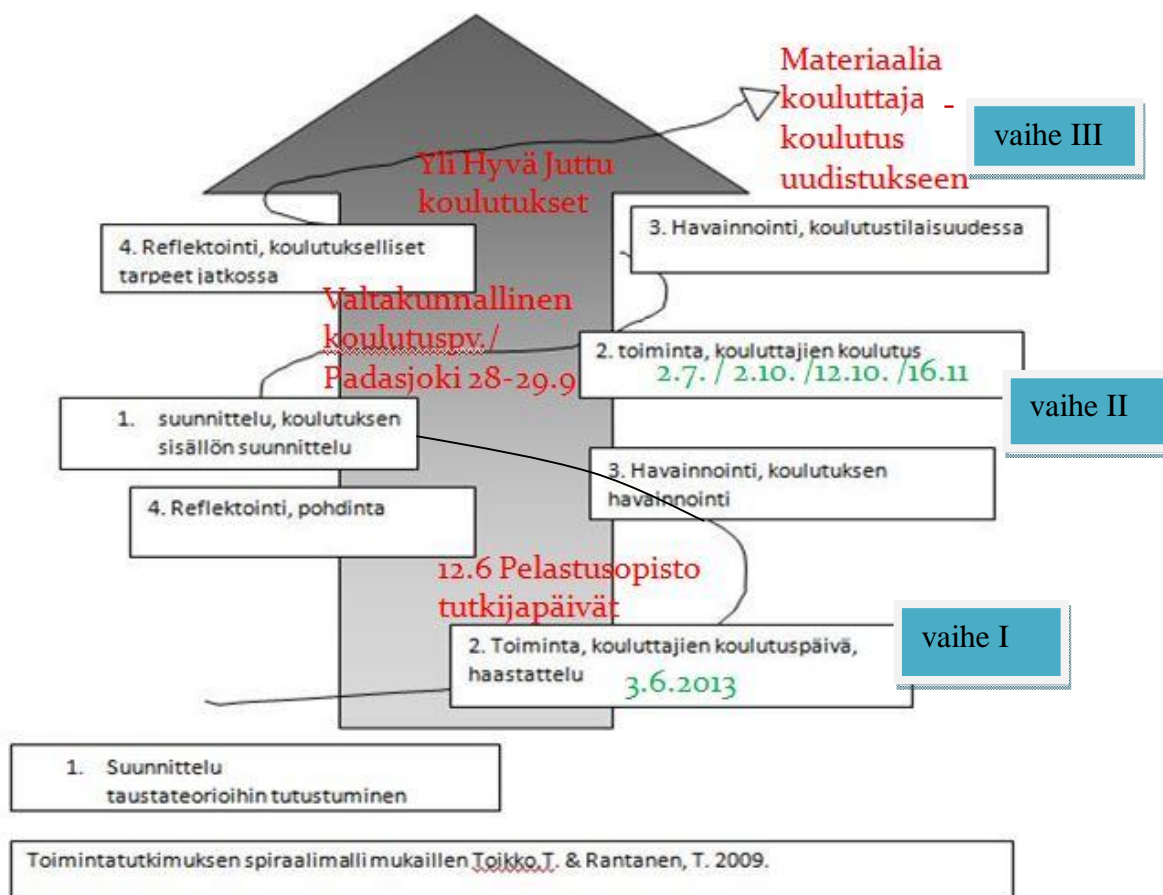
Materiaalia kouluttaja - koulutus uudistukseen

vaihe III

Yli Hyvä Juttu koulutukset

4. Reflektointi, koulutukselliset tarpeet jatkossa

3. Havainnointi, koulutustilaisuudessa

Valtakunnallinen koulutuspv./ Padasjoki 28-29.9

2. toiminta, kouluttajien koulutus
2.7. / 2.10. /12.10. /16.11

vaihe II

1. suunnittelu, koulutuksen sisällön suunnittelu

3. Havainnointi, koulutuksen havainnointi

4. Reflektointi, pohdinta

12.6 Pelastusopisto tutkijapäivät

2. Toiminta, kouluttajien koulutuspäivä, haastattelu
3.6.2013

vaihe I

1. Suunnittelu taustateorioihin tutustuminen

Toimintatutkimuksen spiraalimalli mukaillen Toikko,T. & Rantanen, T. 2009.